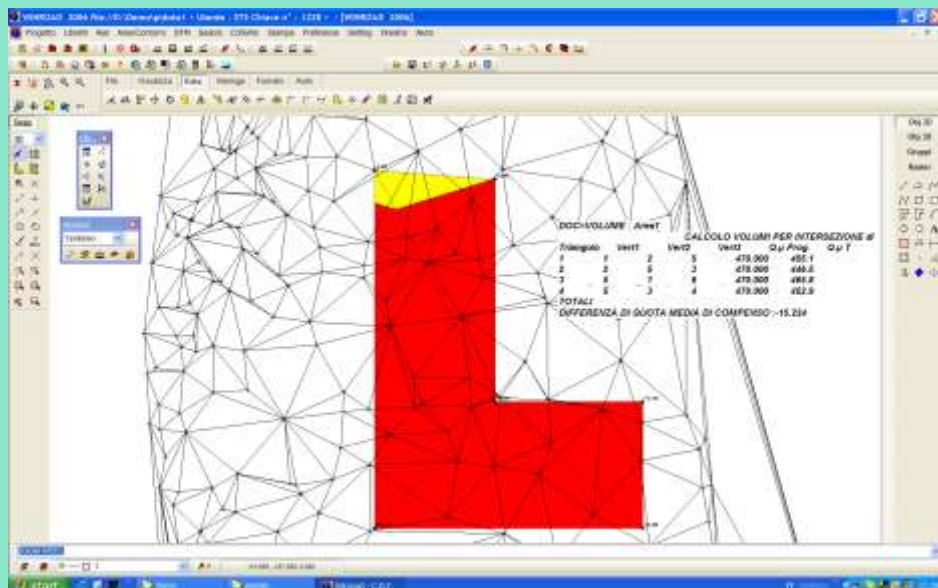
DOC=VOLUME Area1

CALCOLO VOLUMI PER INTERSEZIONE di

| Triangolo | Vert1 | Vert2 | Vert3 | Q.p Prog. | Q.p T |
|---|---|---|---|---|---|
| 1 | 1 | 2 | 5 | 475.000 | 455.1 |
| 2 | 2 | 5 | 3 | 475.000 | 446.5 |
| 3 | 6 | 7 | 8 | 475.000 | 464.8 |
| 4 | 5 | 3 | 4 | 475.000 | 462.9 |

TOTALI

DIFFERENZA DI QUOTA MEDIA DI COMPENSO :-15.234

start